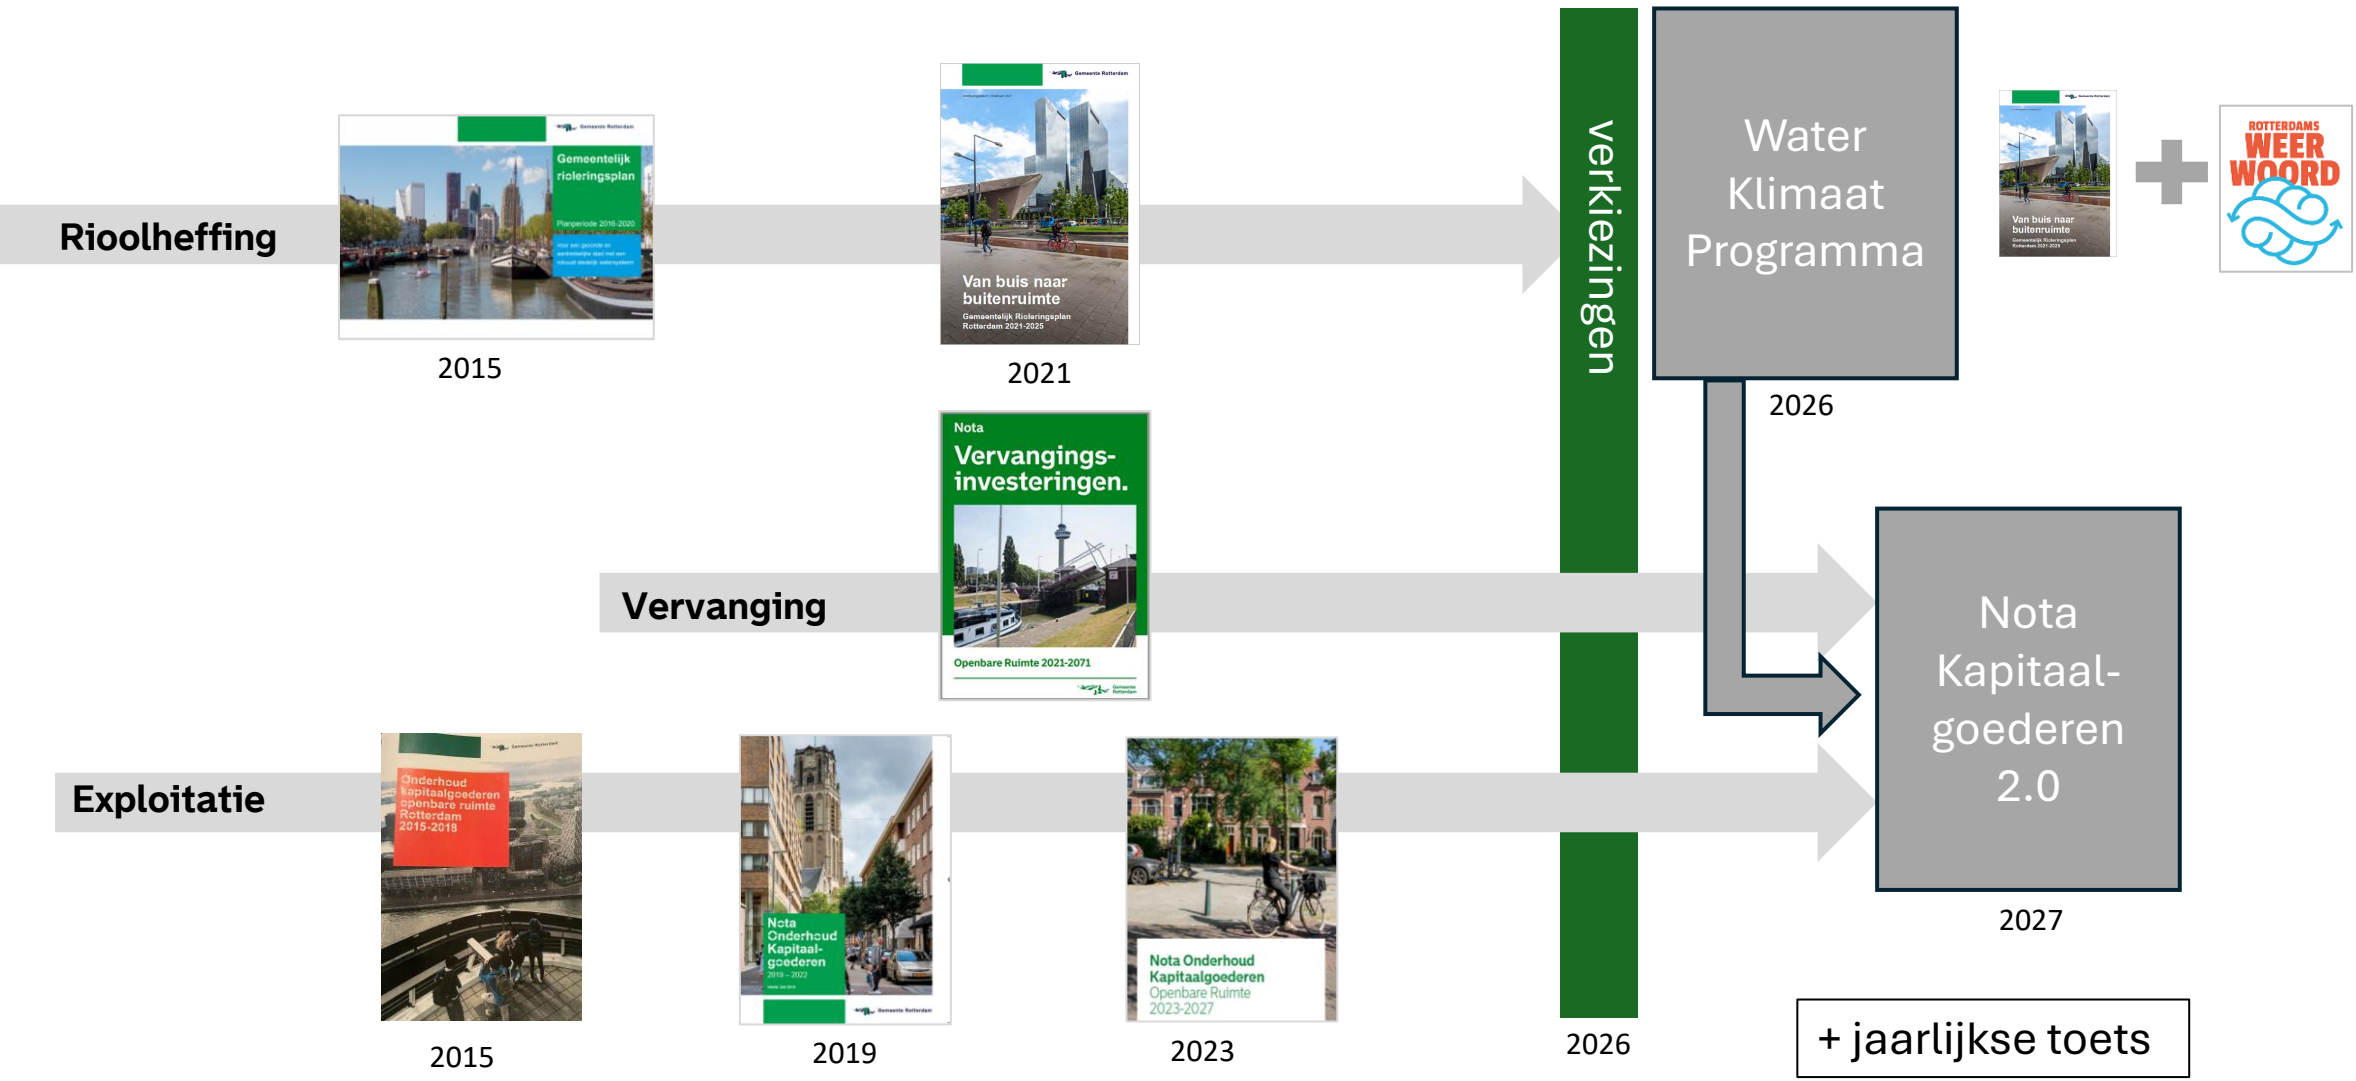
Rioolheffing

Gemeente Rotterdam

Gemeentelijk rioleringsplan

Planperiode 2016-2020

2015

Gemeente Rotterdam

Van buis naar buitenruimte

Gemeentelijk Rioleringsplan Rotterdam 2021-2025

2021

verkiezingen

Water Klimaat Programma

2026

Van buis naar buitenruimte

ROTTERDAMS WEER WOORD

Vervanging

Nota

Vervangings-investeringen.

Openbare Ruimte 2021-2071

Gemeente Rotterdam

Nota Kapitaal-goederen 2.0

2027

Exploitatie

Gemeente Rotterdam

Onderhoud kapitaalgoederen openbare ruimte Rotterdam 2015-2018

2015

Nota Onderhoud Kapitaal-goederen 2019 – 2022

Gemeente Rotterdam

2019

Nota Onderhoud Kapitaalgoederen Openbare Ruimte 2023-2027

2023

2026

+ jaarlijkse toets